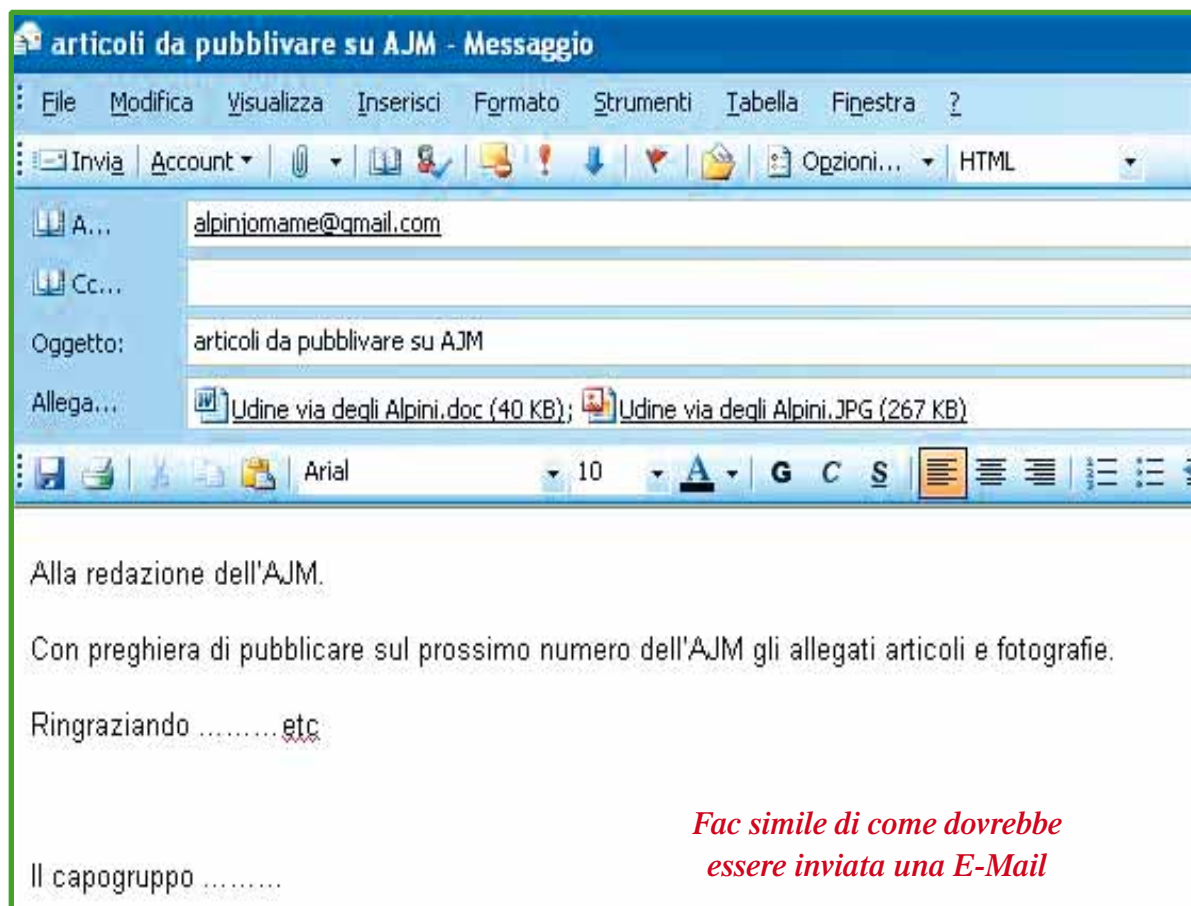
articoli da pubblivare su AJM - Messaggio

File Modifica Visualizza Inserisci Formato Strumenti Tabella Finestra ?

Invia Account Opzioni... HTML

A... alpinjomame@gmail.com

Cc...

Oggetto: articoli da pubblivare su AJM

Allega... Udine via degli Alpini.doc (40 KB); Udine via degli Alpini.JPG (267 KB)

Arial 10 A G C S

Alla redazione dell'AJM.

Con preghiera di pubblicare sul prossimo numero dell'AJM gli allegati articoli e fotografie.

Ringraziando .........etc

Il capogruppo .........

Fac simile di come dovrebbe essere inviata una E-Mail